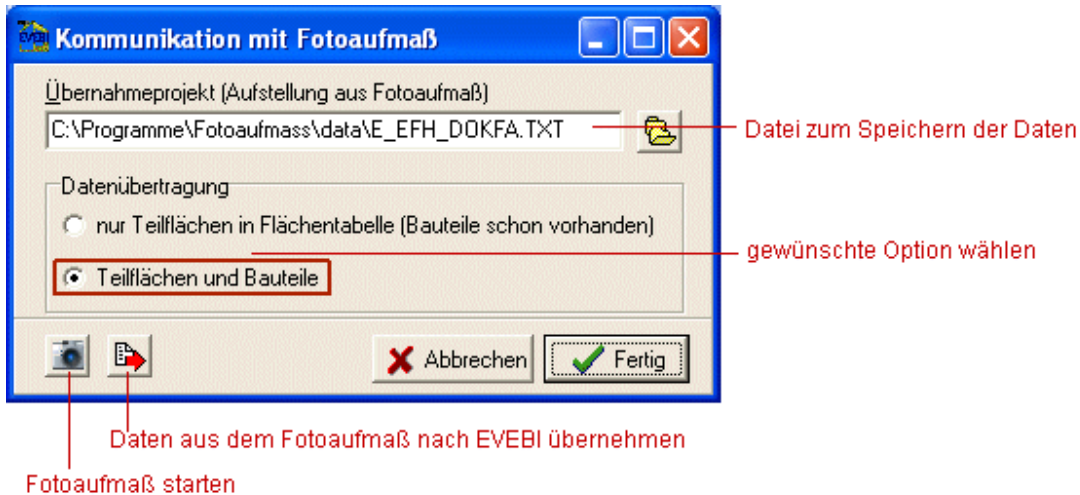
EVEBI Kommunikation mit Fotoaufmaß

Übernahmeprojekt (Aufstellung aus Fotoaufmaß)

C:\Programme\Fotoaufmass\data\E_EFH_DOKFA.TXT

Datei zum Speichern der Daten

Datenübertragung

nur Teilflächen in Flächentabelle (Bauteile schon vorhanden)

gewünschte Option wählen

Teilflächen und Bauteile

Abbrechen

Fertig

Daten aus dem Fotoaufmaß nach EVEBI übernehmen

Fotoaufmaß starten